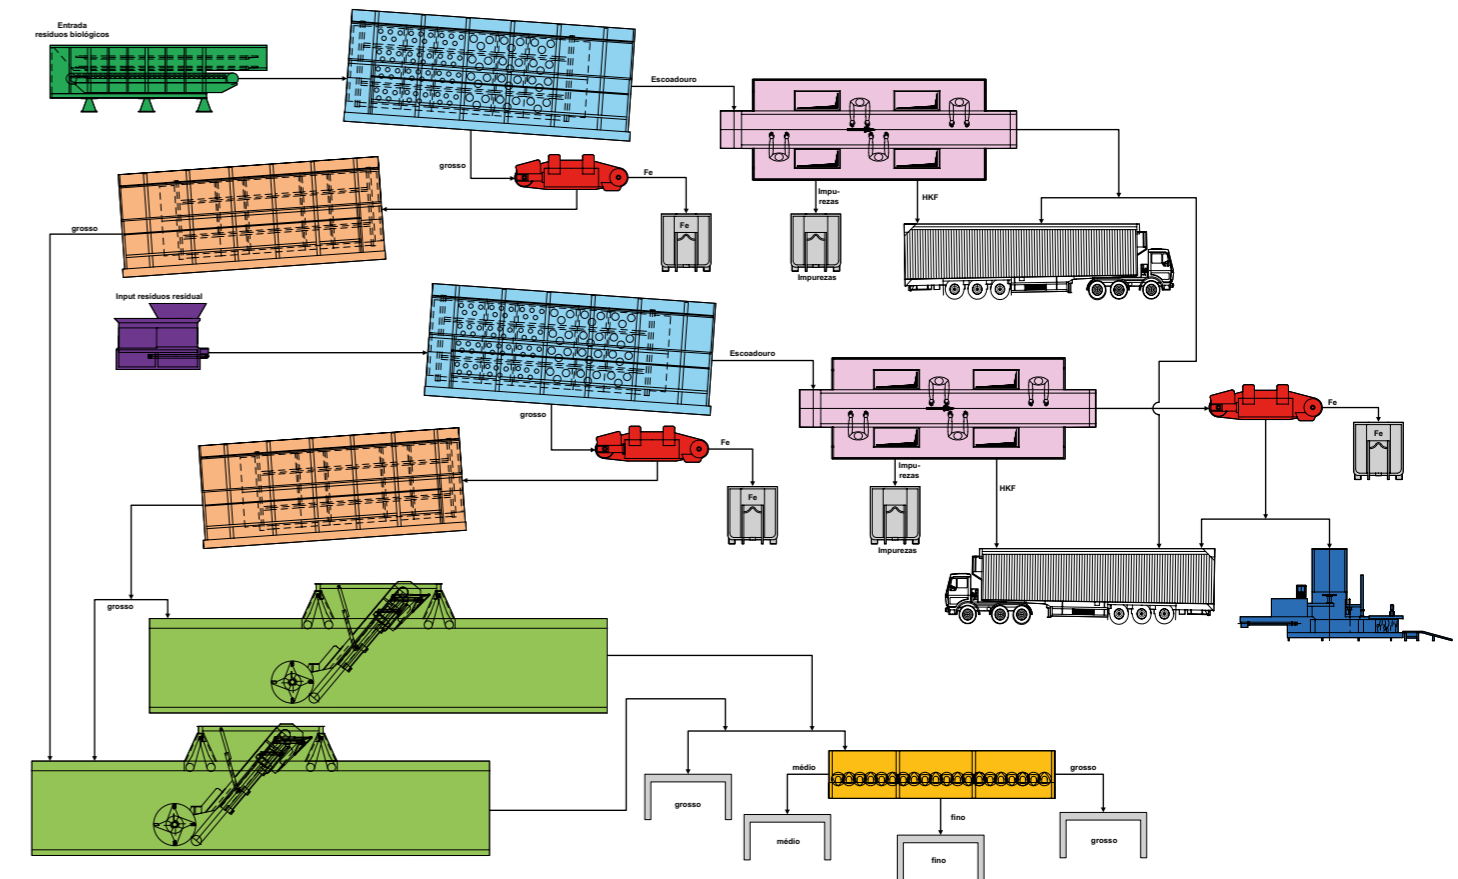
Entrada resíduos biológicos

Escoadouro

grosso

Fe

Fe

Impurezas

Impurezas

HKF

grosso

Input resíduos residual

Escoadouro

grosso

Fe

Fe

Impurezas

Impurezas

Fe

Fe

HKF

grosso

médio

grosso

grosso

médio

fino

fino

grosso